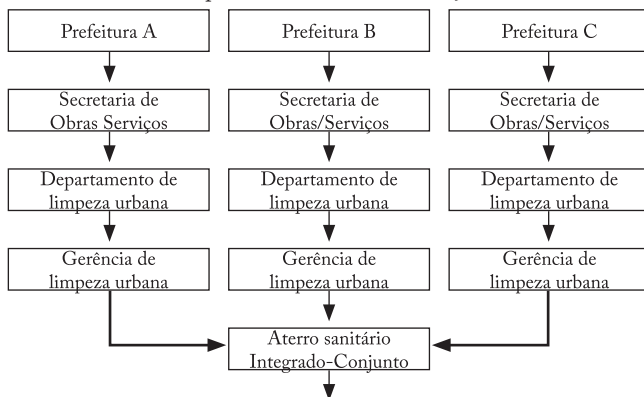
Prefeitura A

Prefeitura B

Prefeitura C

Secretaria de Obras Serviços

Secretaria de Obras/Serviços

Secretaria de Obras/Serviços

Departamento de limpeza urbana

Departamento de limpeza urbana

Departamento de limpeza urbana

Gerência de limpeza urbana

Gerência de limpeza urbana

Gerência de limpeza urbana

Aterro sanitário Integrado-Conjunto